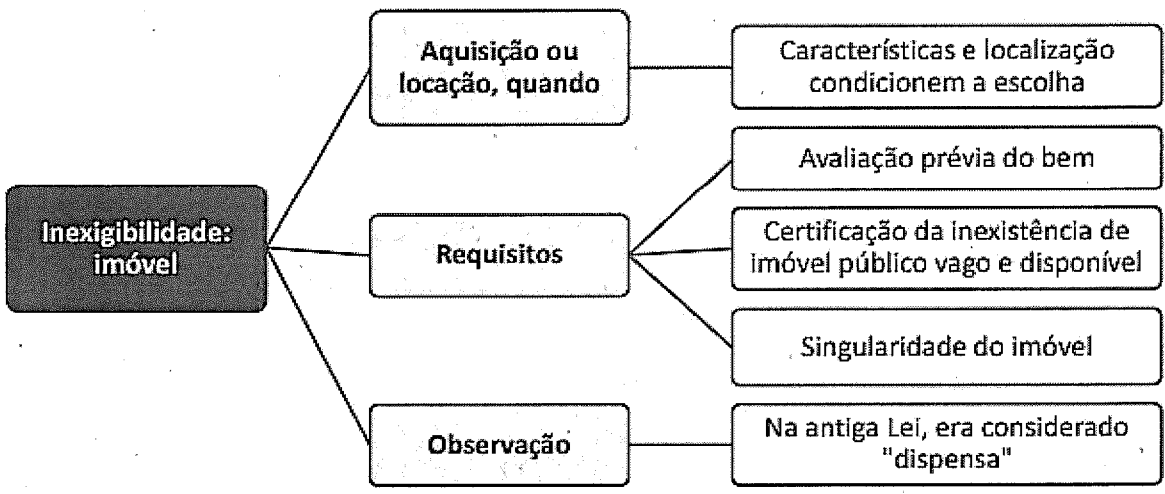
Inexigibilidade: imóvel

Aquisição ou locação, quando

Características e localização condicionem a escolha

Requisitos

Avaliação prévia do bem

Certificação da inexistência de imóvel público vago e disponível

Singularidade do imóvel

Observação

Na antiga Lei, era considerado "dispensa"